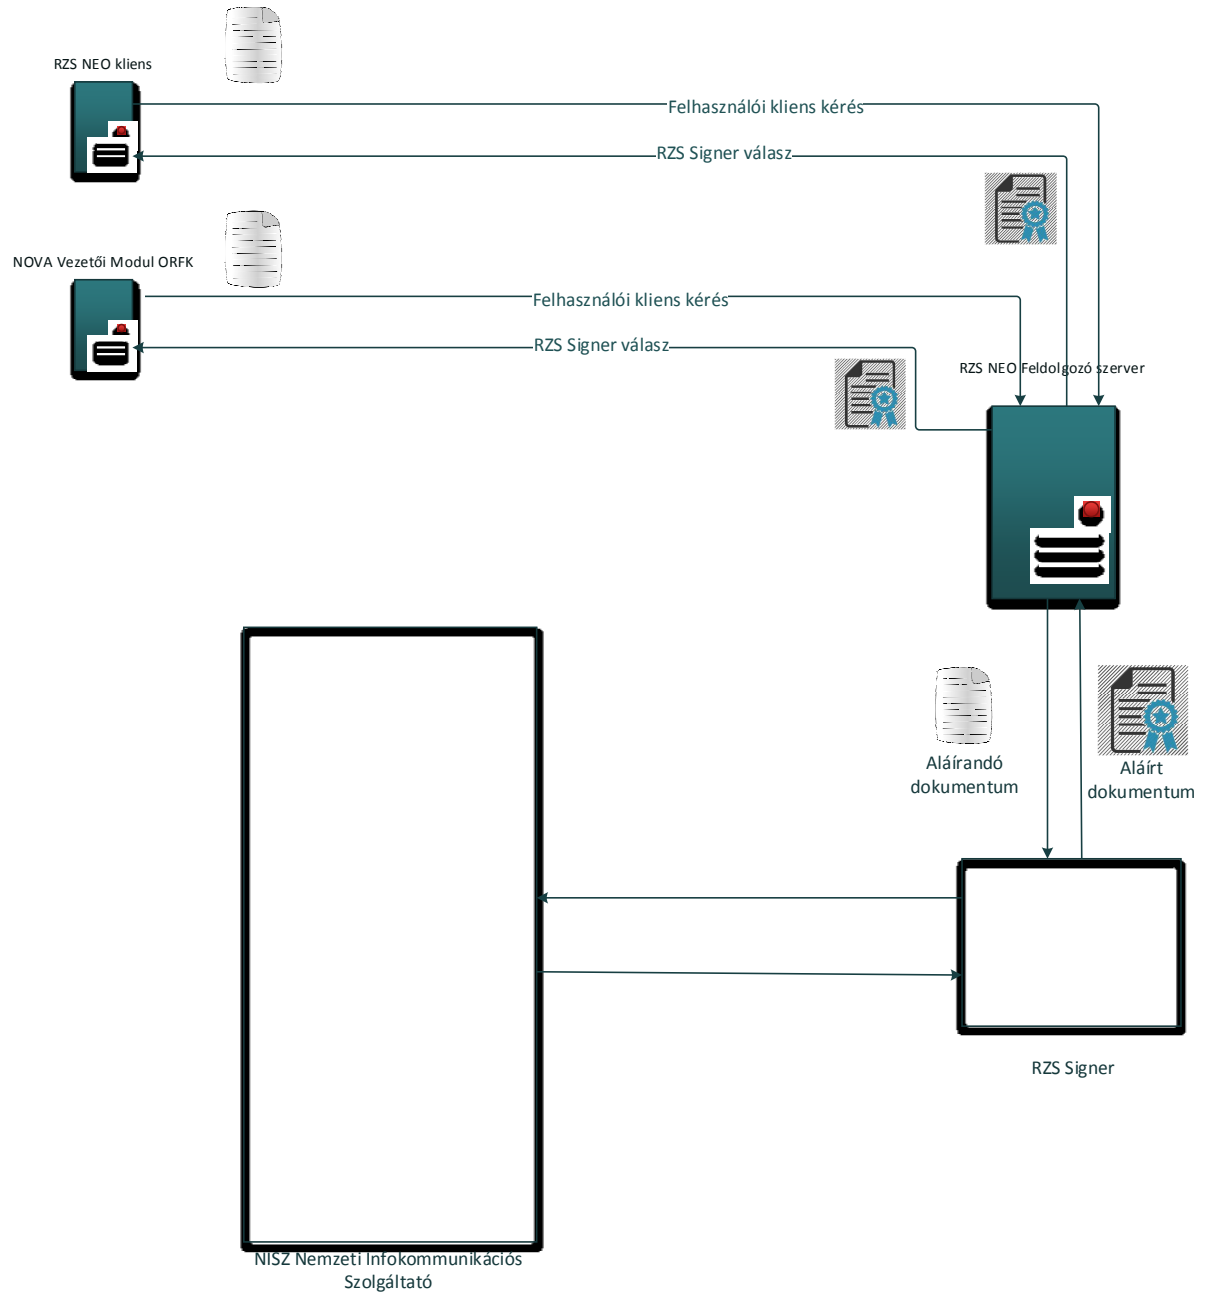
RZS NEO kliens

Felhasználói kliens kérés

RZS Signer válasz

NOVA Vezetői Modul ORFK

Felhasználói kliens kérés

RZS Signer válasz

RZS NEO Feldolgozó szerver

Aláírandó dokumentum

Aláírt dokumentum

RZS Signer

NISZ Nemzeti Infokommunikációs Szolgáltató